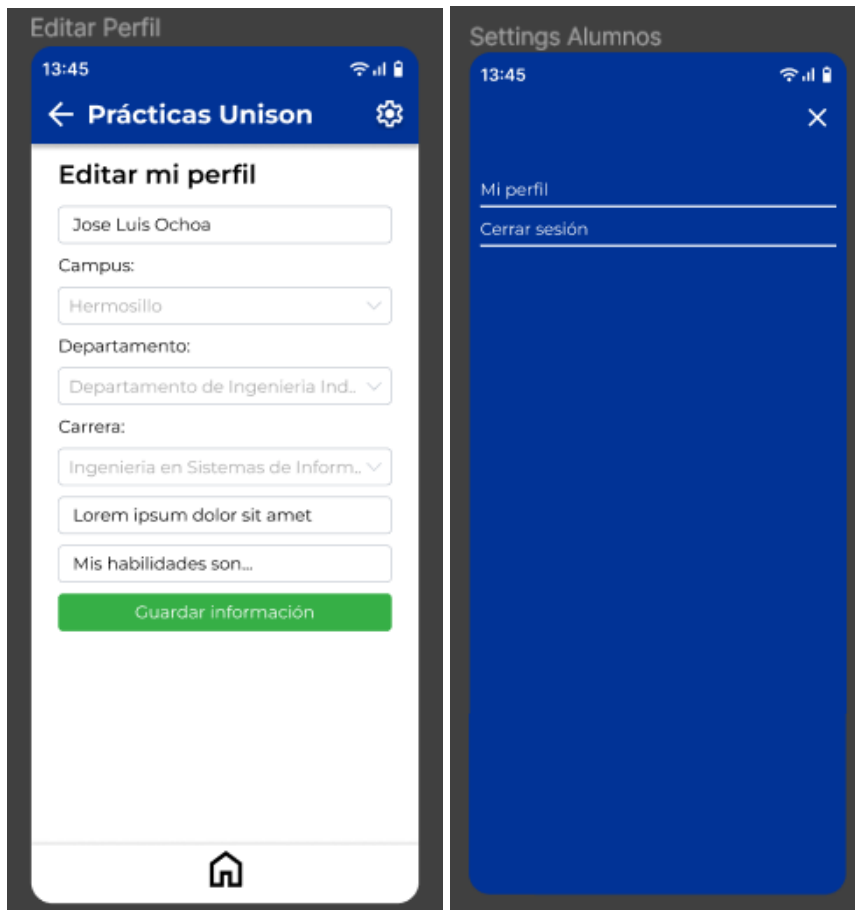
Editar Perfil

13:45

Prácticas Unison

Editar mi perfil

Jose Luis Ochoa

Campus:

Hermosillo

Departamento:

Departamento de Ingenieria Ind...

Carrera:

Ingenieria en Sistemas de Inform...

Lorem ipsum dolor sit amet

Mis habilidades son...

Guardar información

Settings Alumnos

13:45

Mi perfil

Cerrar sesión